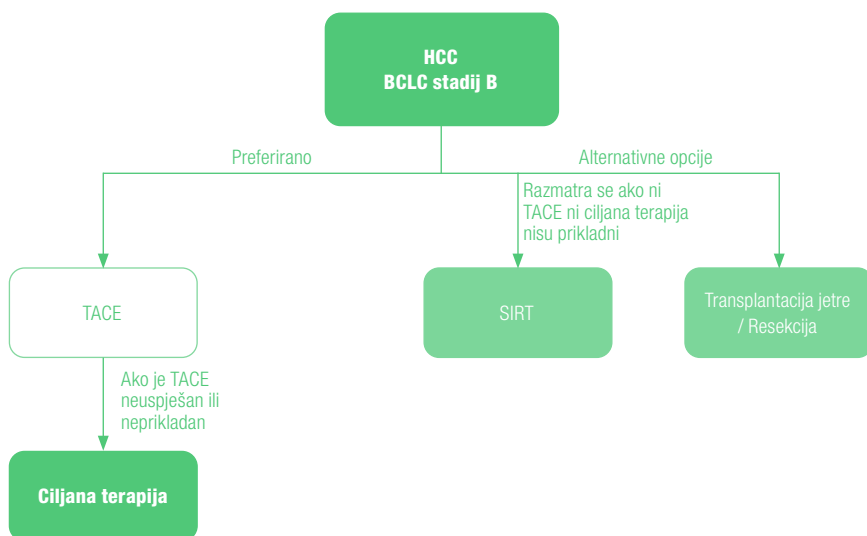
HCC
BCLC stadij B

Preferirano

Alternativne opcije

Razmatra se ako ni TACE ni ciljana terapija nisu prikladni

TACE

SIRT

Transplantacija jetre / Resekcija

Ako je TACE neuspješan ili neprikladan

Ciljana terapija